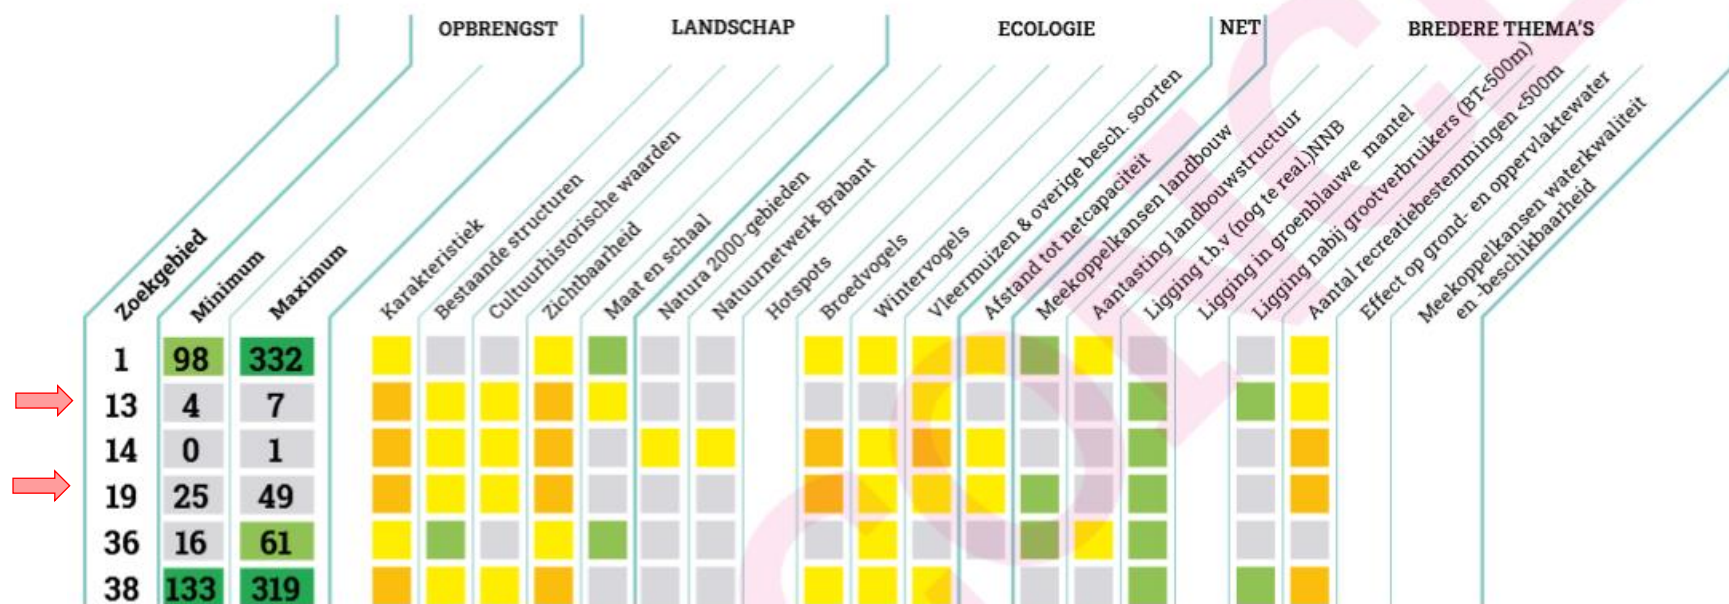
OPBRENGST | LANDSCHAP | ECOLOGIE | NET | BREDERE THEMA'S

| Zoekgebied | Minimum | Maximum | Karakteristiek | Bestaande structuren | Cultuurhistorische waarden | Zichtbaarheid | Maat en schaal | Natura 2000-gebieden | Natuurnetwerk Brabant | Hotspots | Broedvogels | Wintervogels | Vleermuizen & overige besch. soorten | Afstand tot netcapaciteit | Meekoppelkansen landbouw | Aantasting landbouwstructuur | Ligging t.b.v (nog te real.)NNB | Ligging in groenblauwe mantel | Ligging nabij grootverbruikers (BT<500m) | Aantal recreatiebestemmingen <500m | Effect op grond- en oppervlaktewater | Meekoppelkansen waterkwaliteit en -beschikbaarheid |
|---|---|---|---|---|---|---|---|---|---|---|---|---|---|---|---|---|---|---|---|---|---|---|
| 1 | 98 | 332 | | | | | | | | | | | | | | | | | | | | |
| 13 | 4 | 7 | | | | | | | | | | | | | | | | | | | | |
| 14 | 0 | 1 | | | | | | | | | | | | | | | | | | | | |
| 19 | 25 | 49 | | | | | | | | | | | | | | | | | | | | |
| 36 | 16 | 61 | | | | | | | | | | | | | | | | | | | | |
| 38 | 133 | 319 | | | | | | | | | | | | | | | | | | | | |